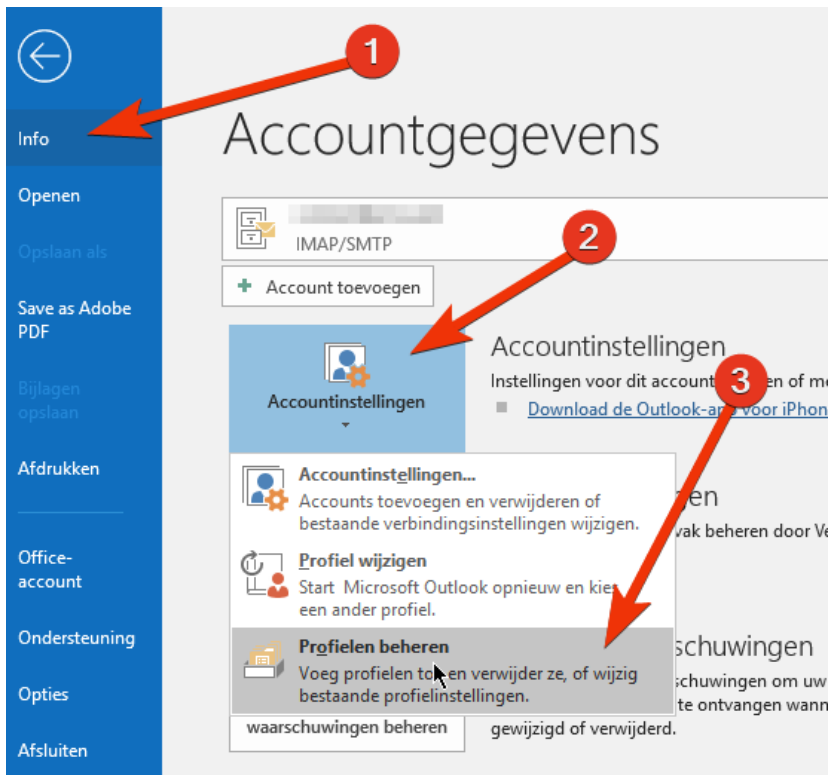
Info

Openen

Opslaan als

Save as Adobe PDF

Bijlagen opslaan

Afdrukken

Office-account

Ondersteuning

Opties

Afsluiten

1

Accountgegevens

IMAP/SMTP

2

+ Account toevoegen

Accountinstellingen

Accountinstellingen

3

Instellingen voor dit account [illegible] en of m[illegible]

Download de Outlook-a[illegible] voor iPhon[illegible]

Accountinstellingen...
Accounts toevoegen en verwijderen of bestaande verbindingsinstellingen wijzigen.

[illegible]gen
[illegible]vak beheren door V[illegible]

Profiel wijzigen
Start Microsoft Outlook opnieuw en kies een ander profiel.

Profielen beheren
Voeg profielen to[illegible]en verwijder ze, of wijzig bestaande profielinstellingen.

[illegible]schuwingen
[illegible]schuwingen om uw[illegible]
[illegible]e ontvangen wann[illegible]
gewijzigd of verwijderd.

waarschuwingen beheren